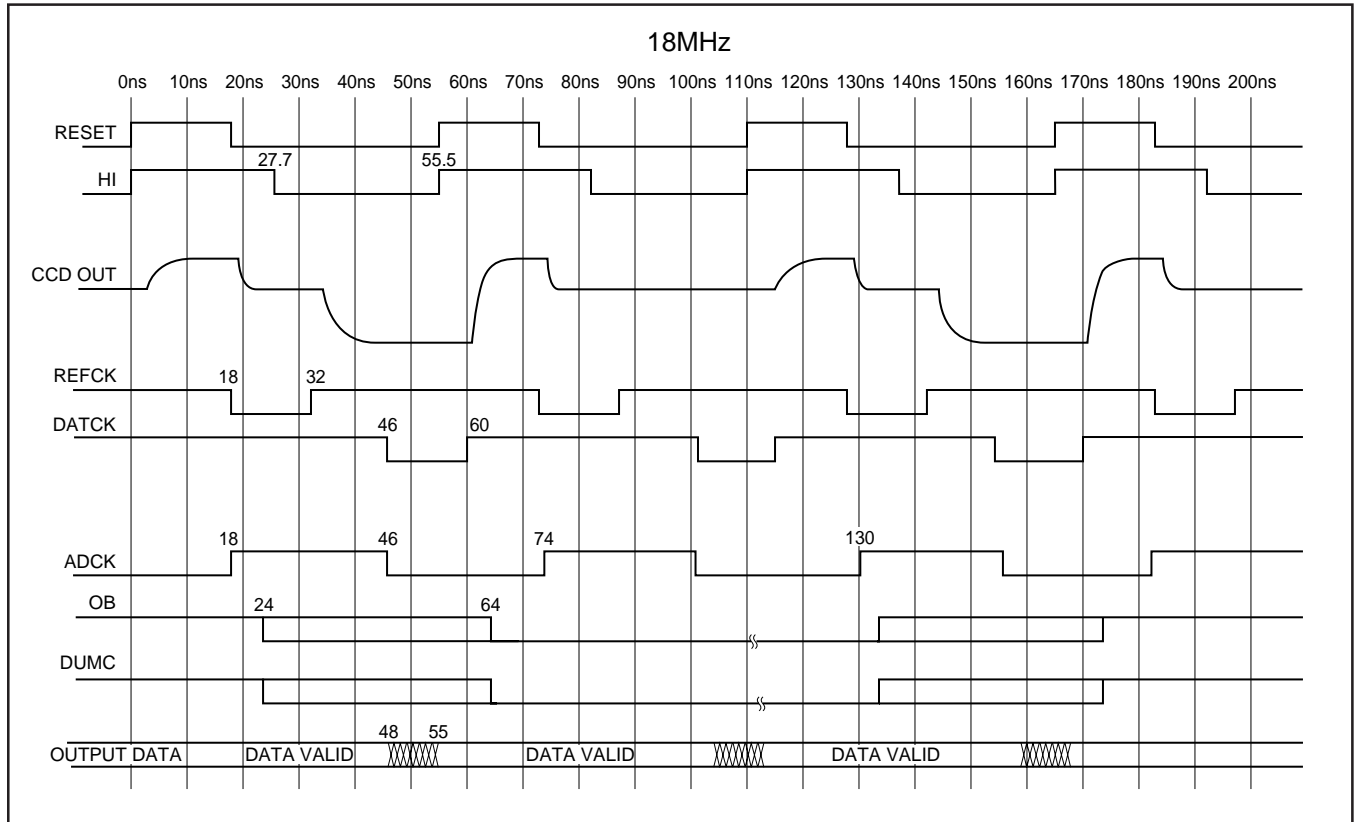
18MHz

0ns 10ns 20ns 30ns 40ns 50ns 60ns 70ns 80ns 90ns 100ns 110ns 120ns 130ns 140ns 150ns 160ns 170ns 180ns 190ns 200ns

RESET

HI 27.7 55.5

CCD OUT

REFCK 18 32

DATCK 46 60

ADCK 18 46 74 130

OB 24 64

DUMC

OUTPUT DATA DATA VALID 48 55 DATA VALID DATA VALID